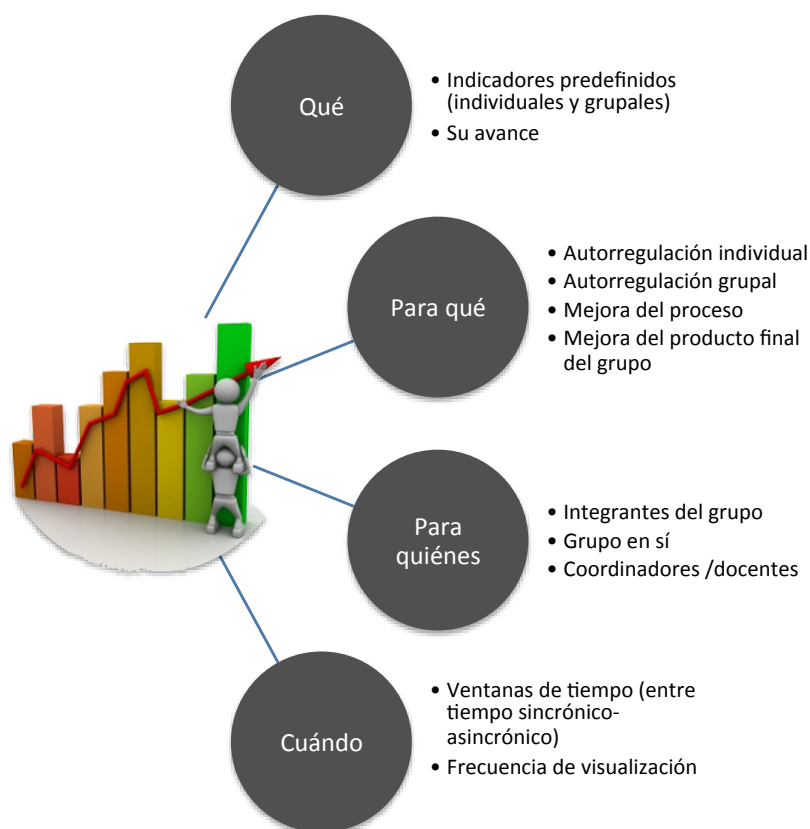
Qué

• Indicadores predefinidos (individuales y grupales)
• Su avance

Para qué

• Autorregulación individual
• Autorregulación grupal
• Mejora del proceso
• Mejora del producto final del grupo

Para quiénes

• Integrantes del grupo
• Grupo en sí
• Coordinadores /docentes

Cuándo

• Ventanas de tiempo (entre tiempo sincrónico-asincrónico)
• Frecuencia de visualización